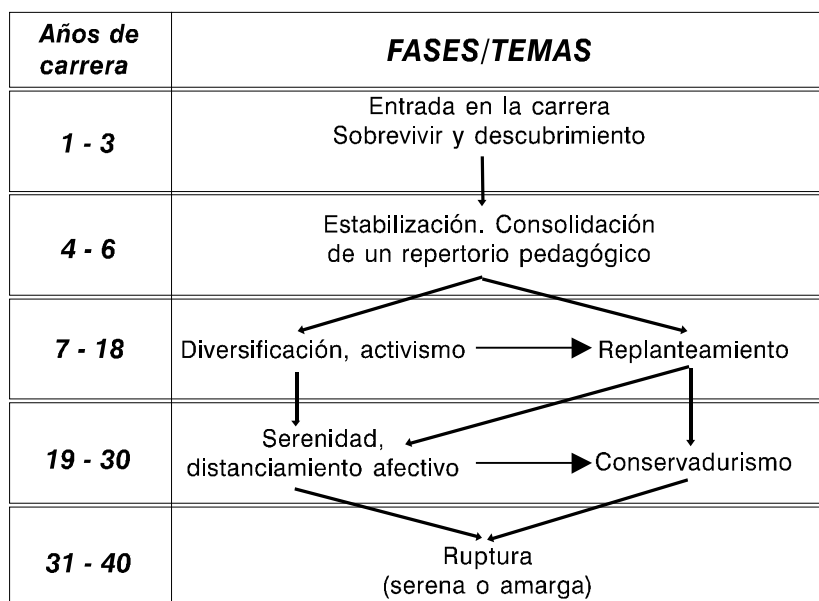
| Años de carrera | FASES/TEMAS |
|---|---|
| 1 - 3 | Entrada en la carrera Sobrevivir y descubrimiento |
| 4 - 6 | Estabilización. Consolidación de un repertorio pedagógico |
| 7 - 18 | Diversificación, activismo → Replanteamiento |
| 19 - 30 | Serenidad, distanciamiento afectivo → Conservadurismo |
| 31 - 40 | Ruptura (serena o amarga) |